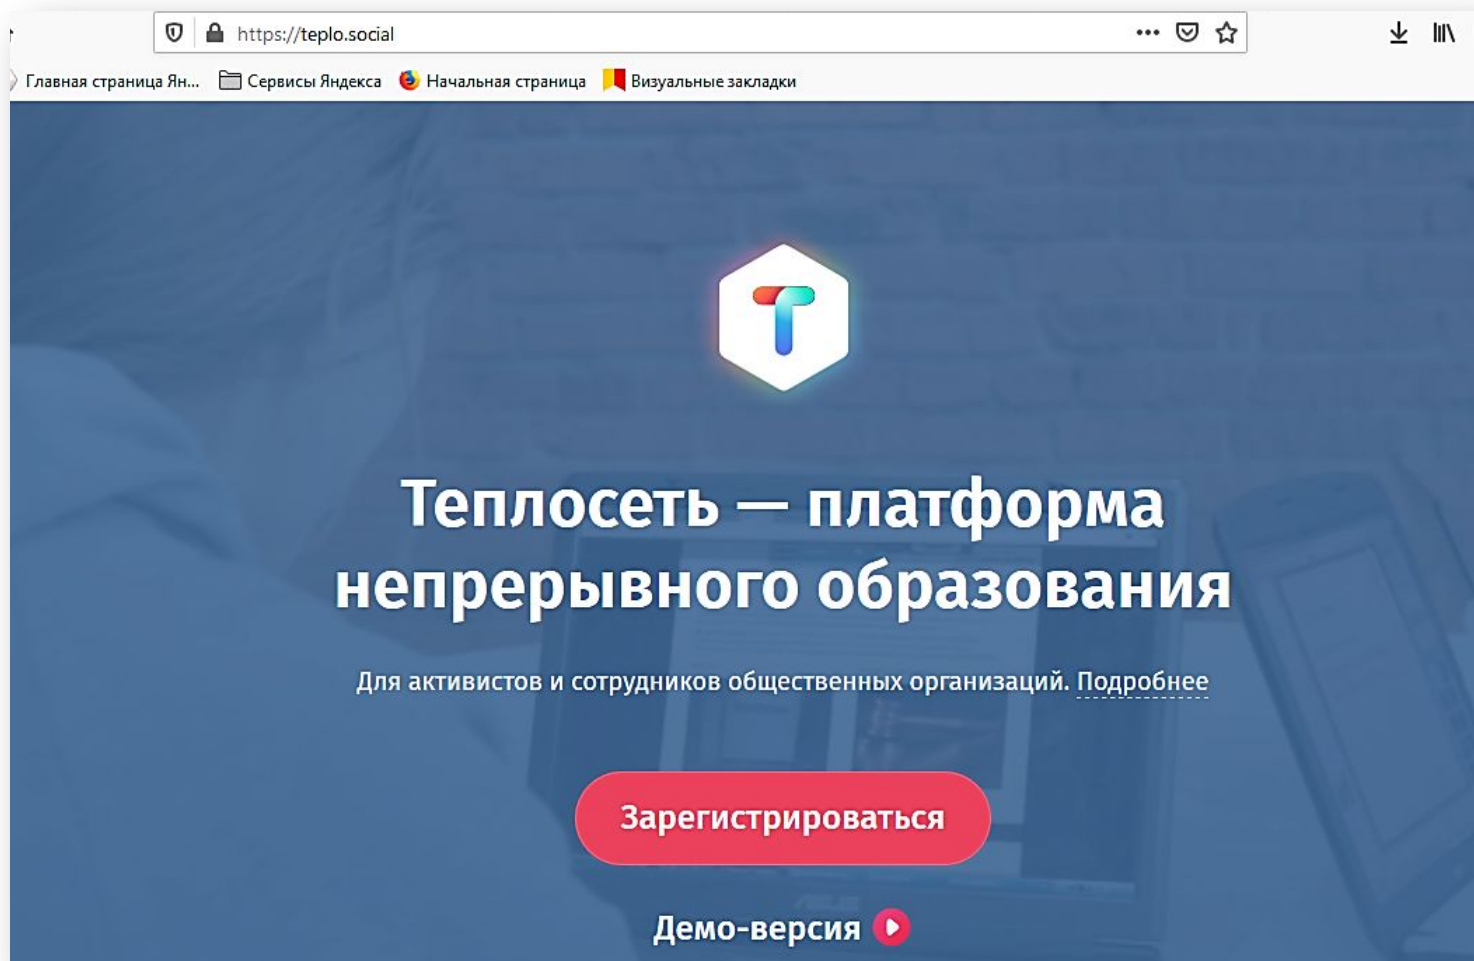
https://teplo.social

Главная страница Ян... Сервисы Яндекса Начальная страница Визуальные закладки

T

Теплосеть — платформа непрерывного образования

Для активистов и сотрудников общественных организаций. Подробнее

Зарегистрироваться

Демо-версия